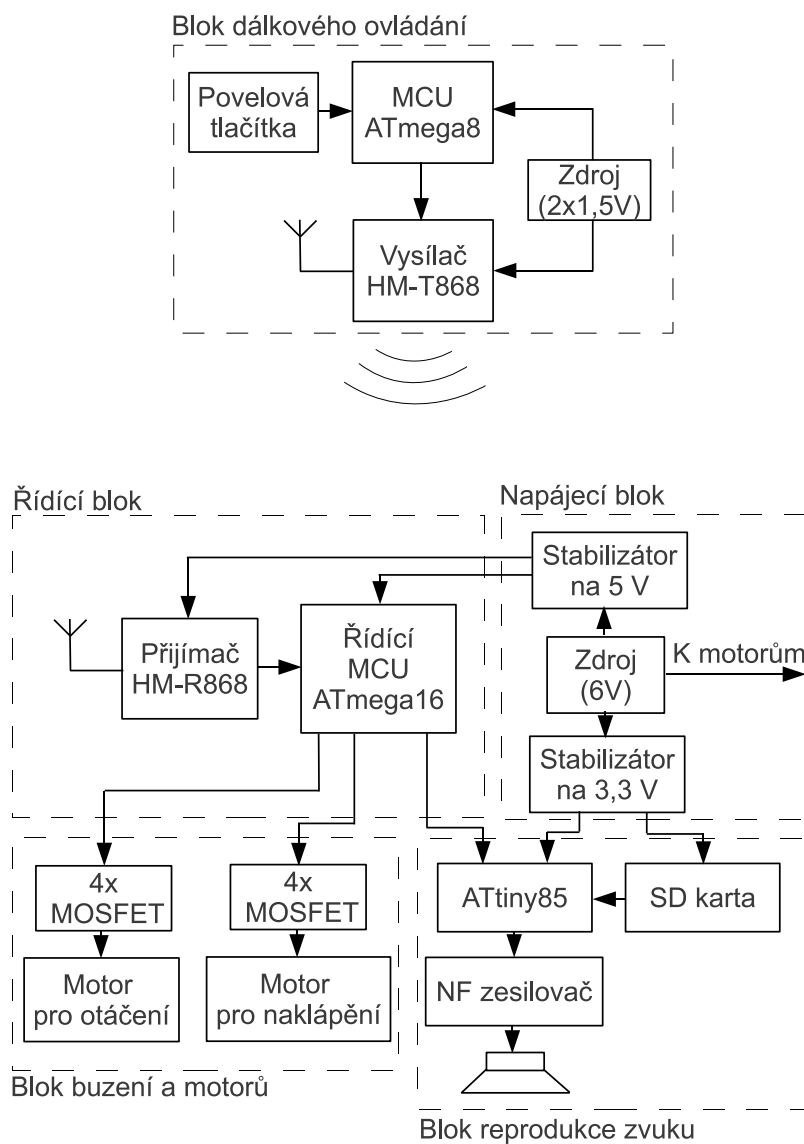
Blok dálkového ovládání

Povelová tlačítka

MCU ATmega8

Zdroj (2x1,5V)

Vysílač HM-T868

Řídící blok

Napájecí blok

Stabilizátor na 5 V

Přijímač HM-R868

Řídící MCU ATmega16

Zdroj (6V)

K motorům

Stabilizátor na 3,3 V

4x MOSFET

4x MOSFET

ATtiny85

SD karta

Motor pro otáčení

Motor pro naklápění

NF zesilovač

Blok buzení a motorů

Blok reprodukce zvuku